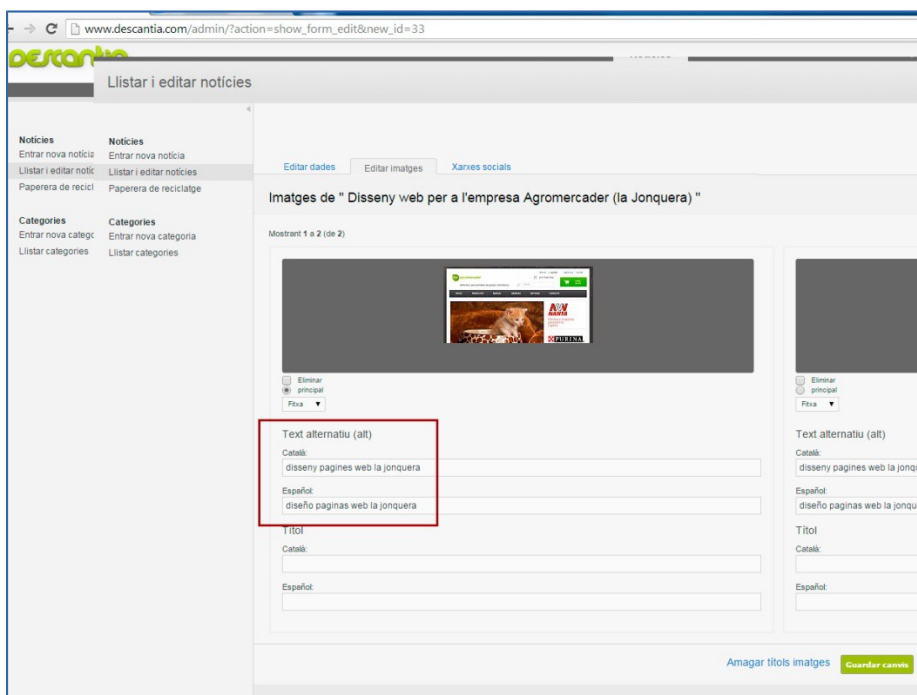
www.descantia.com/admin/?action=show_form_edit&new_id=33

descantia

Llistar i editar notícies

Notícies
Entrar nova notícia
Llistar i editar notíc
Paperera de recicl

Categories
Entrar nova catego
Llistar categories

Notícies
Entrar nova notícia
Llistar i editar notícies
Paperera de reciclatge

Categories
Entrar nova categoria
Llistar categories

Editar dades | Editar imatges | Xarxes socials

Imatges de " Disseny web per a l'empresa Agromercader (la Jonquera) "

Mostrant 1 a 2 (de 2)

PURINA

Eliminar
principal
Fitxa

Text alternatiu (alt)
Català:
disseny pagines web la jonquera
Español:
diseño paginas web la jonquera
Títol
Català:

Español:

Eliminar
principal
Fitxa

Text alternatiu (alt)
Català:
disseny pagines web la jonqu
Español:
diseño paginas web la jonqu
Títol
Català:

Español:

Amagar títols imatges | Guardar canvis